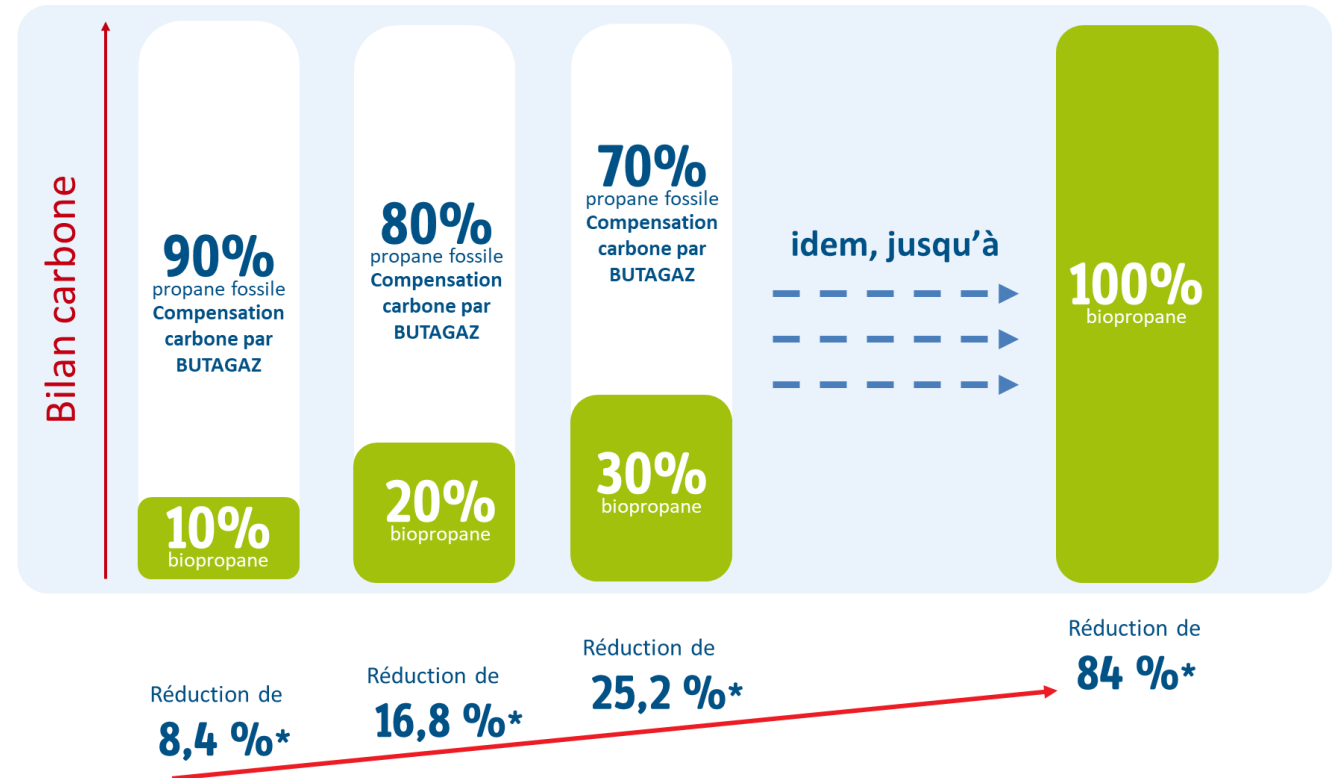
Bilan carbone

90%
propane fossile
Compensation carbone par BUTAGAZ

10%
biopropane

80%
propane fossile
Compensation carbone par BUTAGAZ

20%
biopropane

70%
propane fossile
Compensation carbone par BUTAGAZ

30%
biopropane

idem, jusqu'à

100%
biopropane

Réduction de
8,4 %*

Réduction de
16,8 %*

Réduction de
25,2 %*

Réduction de
84 %*